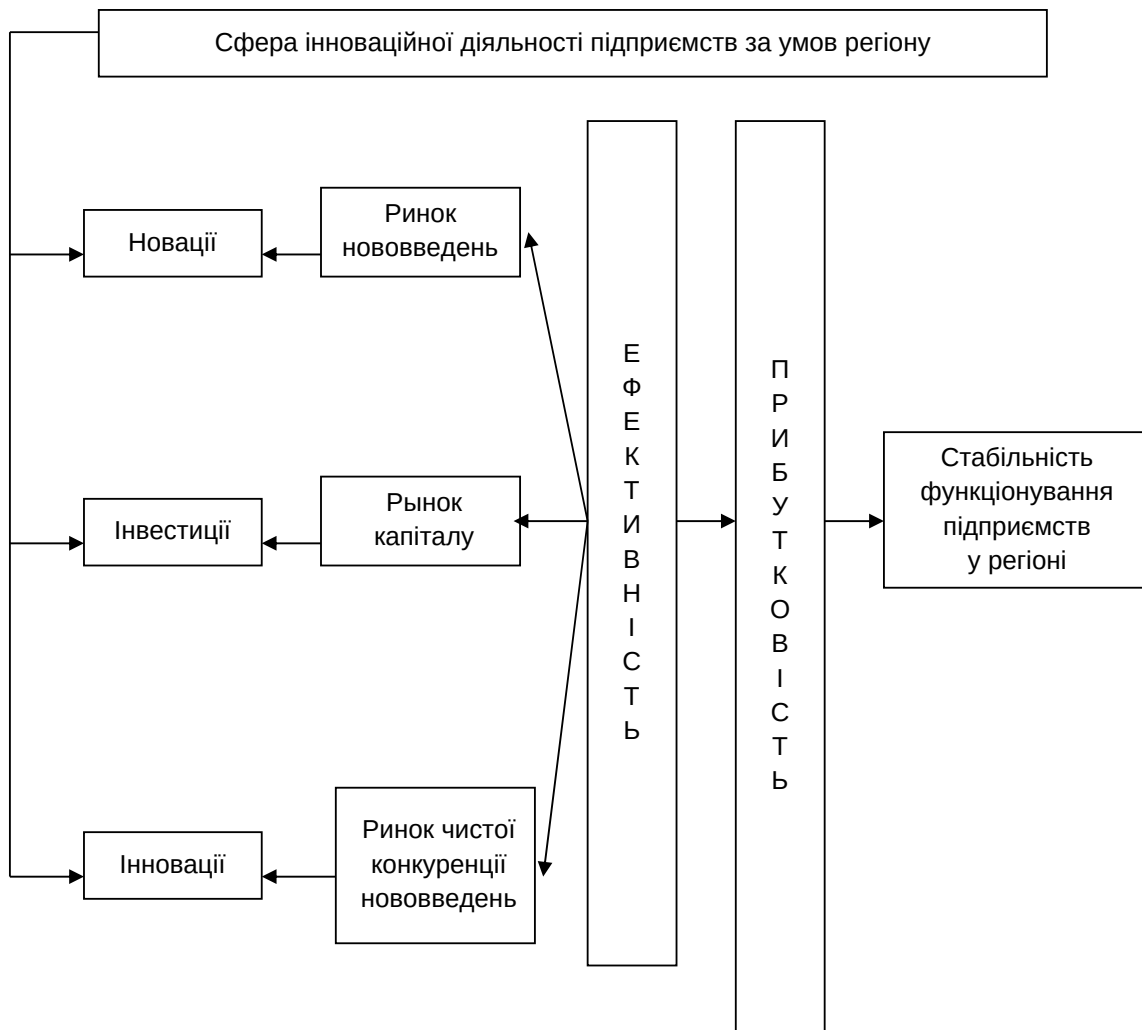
Сфера інноваційної діяльності підприємств за умов регіону

Ринок нововведень

Новації

Рынок капіталу

Інвестиції

Ринок чистої конкуренції нововведень

Інновації

Е Ф Е К Т И В Н І С Т Ь

П Р И Б У Т К О В І С Т Ь

Стабільність функціонування підприємств у регіоні